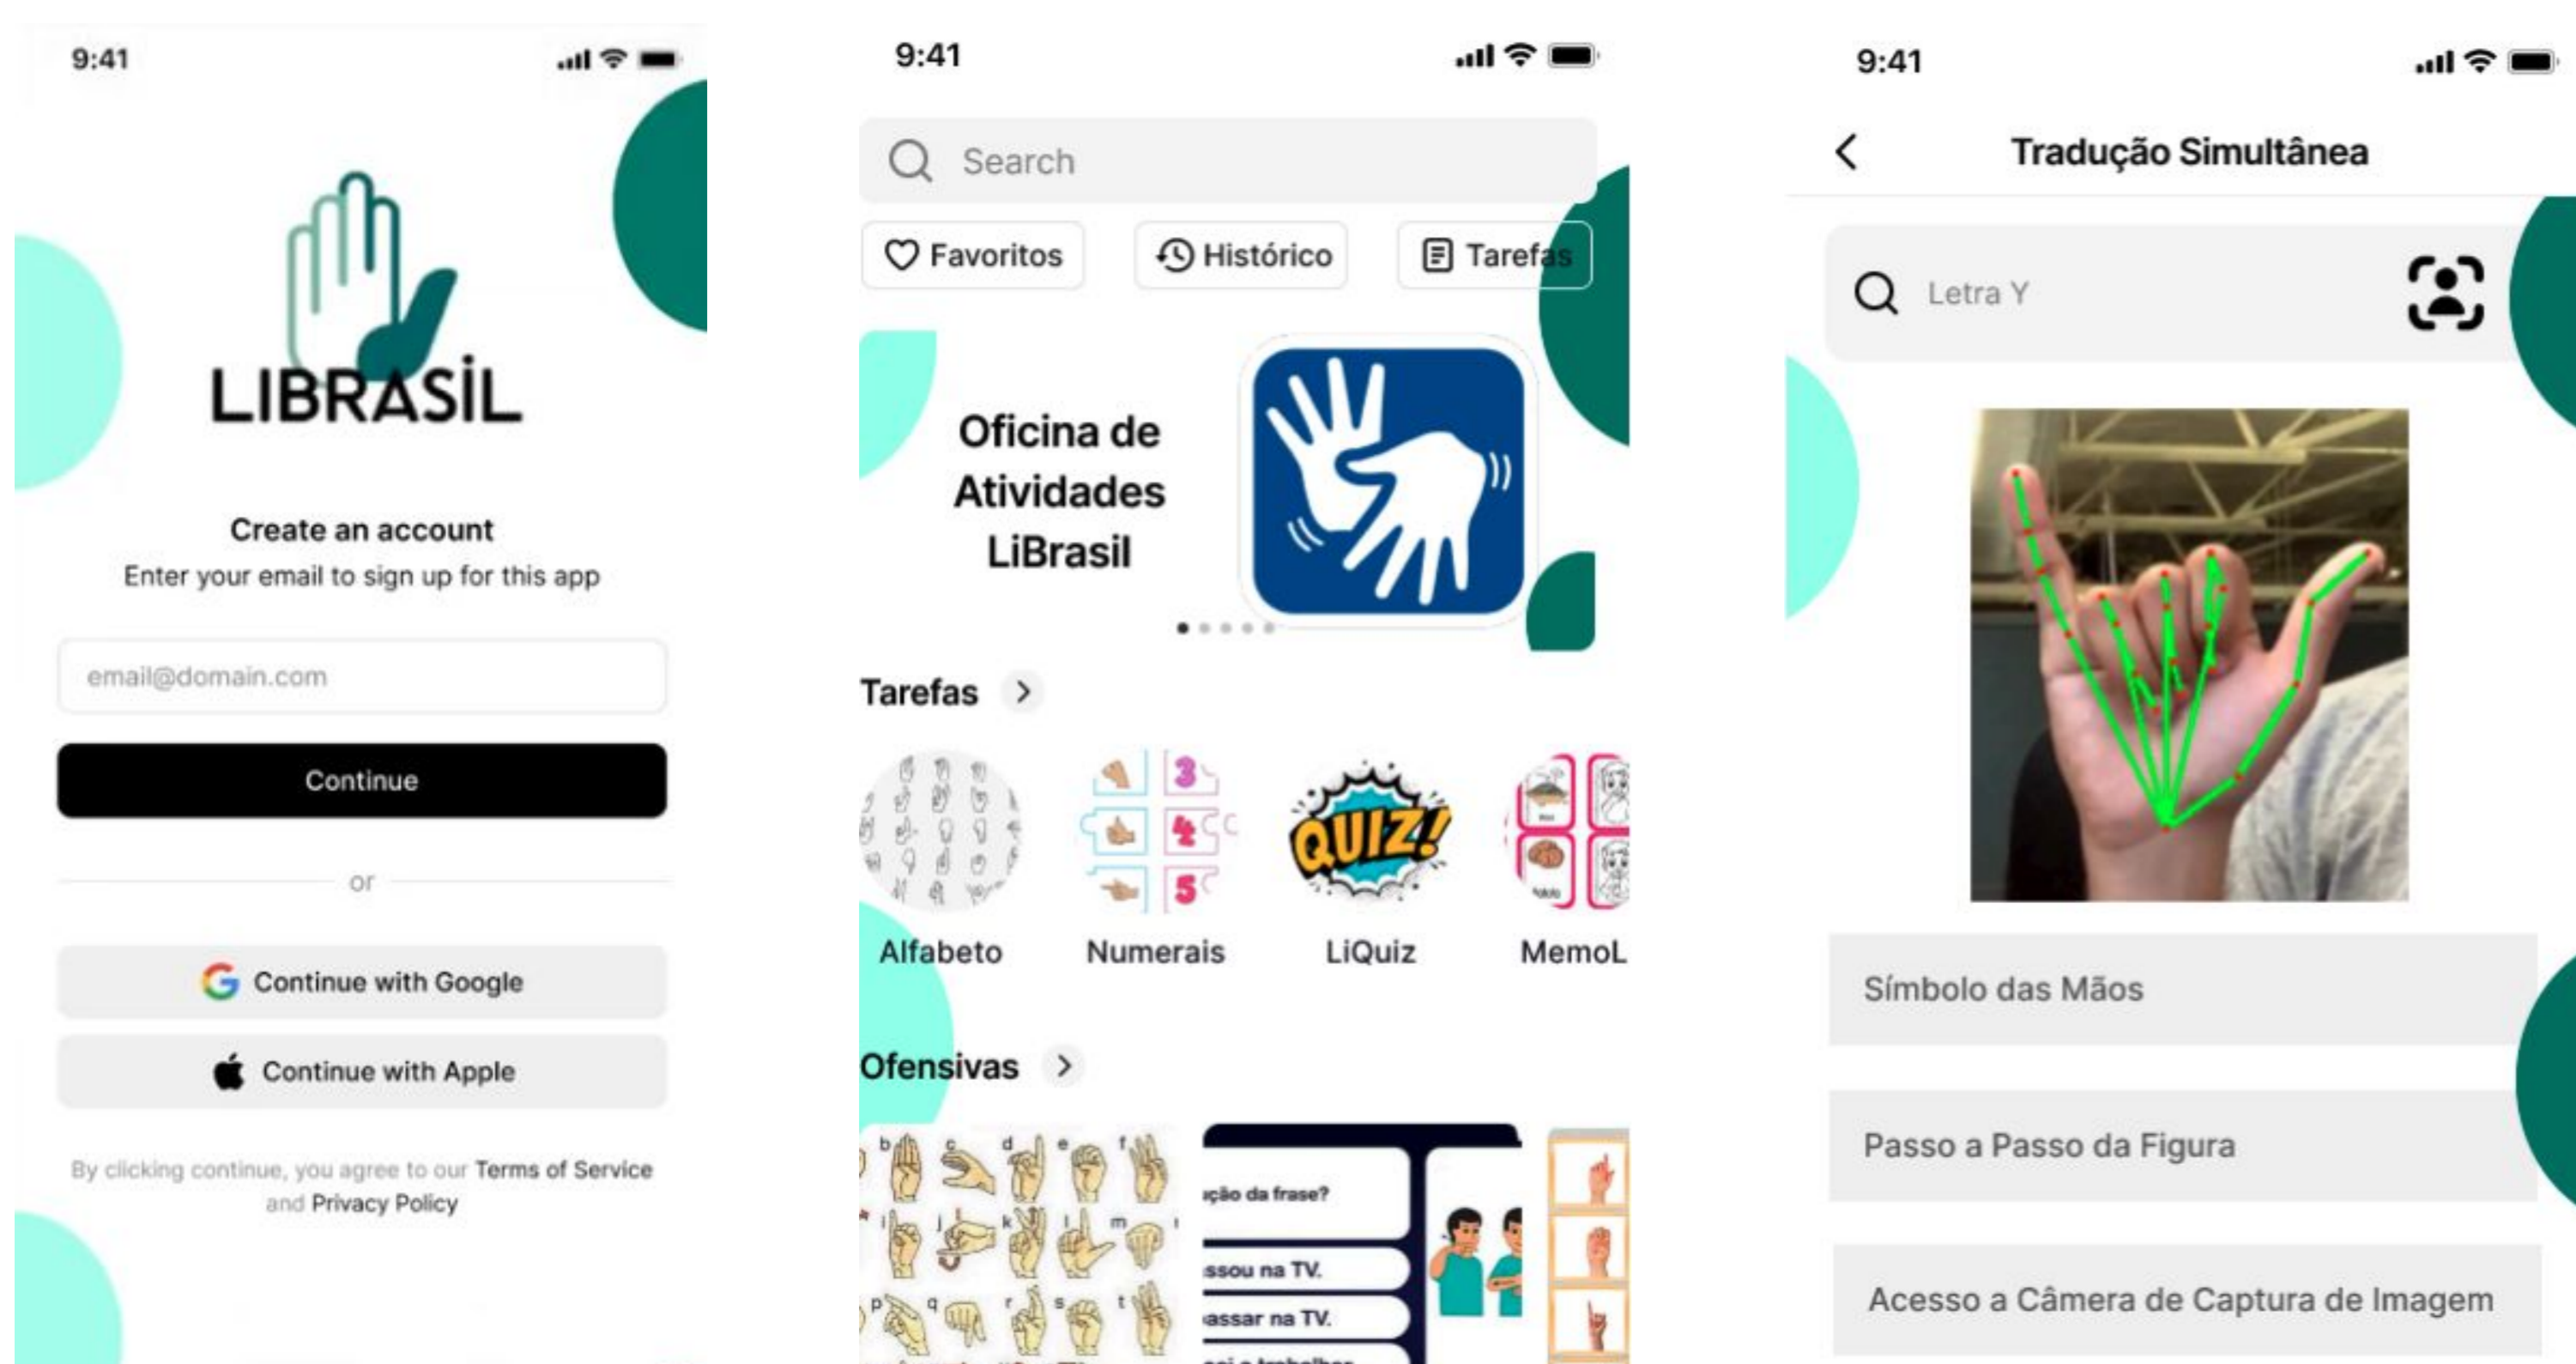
9:41

LIBRASIL

Create an account
Enter your email to sign up for this app

email@domain.com

Continue

or

Continue with Google

Continue with Apple

By clicking continue, you agree to our Terms of Service and Privacy Policy

9:41

Search

Favoritos Histórico Tarefas

Oficina de Atividades LiBrasil

Tarefas >

Alfabeto Numerais LiQuiz MemoL

QUIZ!

3 4 5

Ofensivas >

b c d e f i j k l m p q r s t

ução da frase?
ssou na TV.
assar na TV.

9:41

Tradução Simultânea

Letra Y

Símbolo das Mãos

Passo a Passo da Figura

Acesso a Câmera de Captura de Imagem